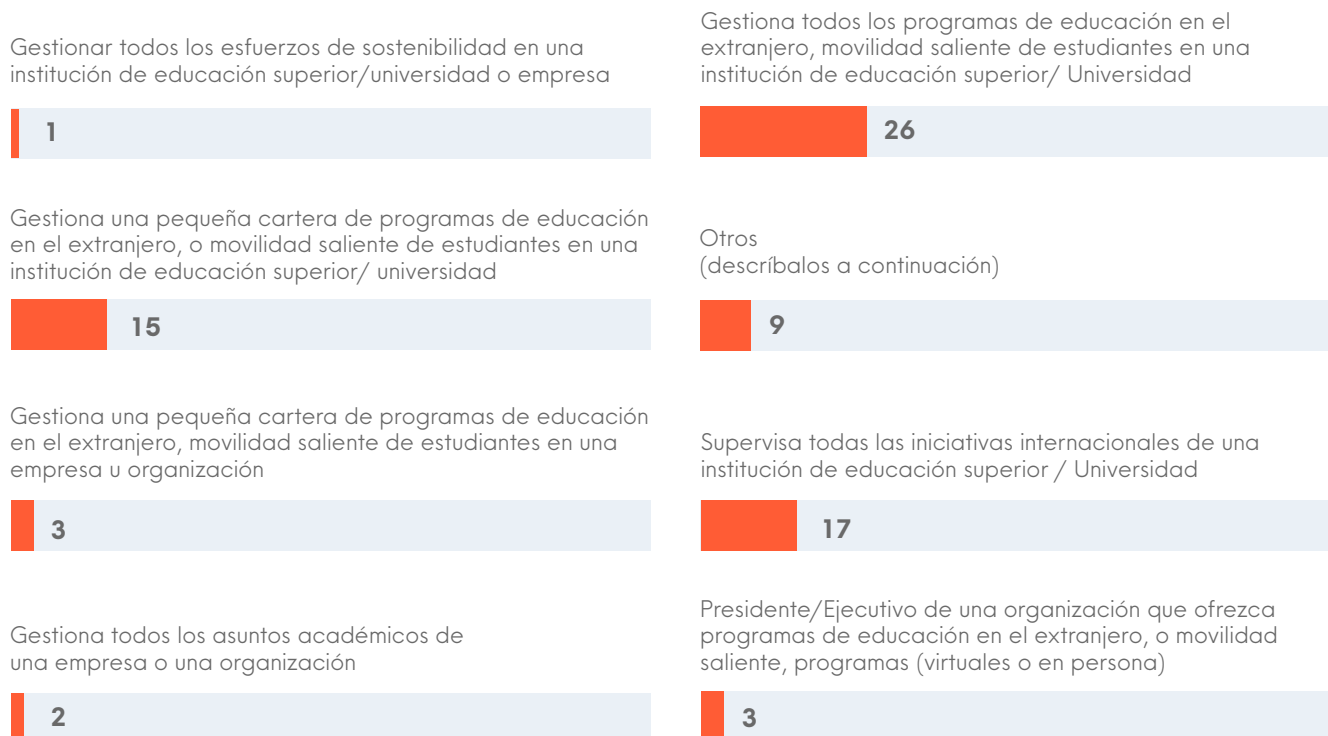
Gestionar todos los esfuerzos de sostenibilidad en una institución de educación superior/universidad o empresa

1

Gestiona una pequeña cartera de programas de educación en el extranjero, o movilidad saliente de estudiantes en una institución de educación superior/ universidad

15

Gestiona una pequeña cartera de programas de educación en el extranjero, movilidad saliente de estudiantes en una empresa u organización

3

Gestiona todos los asuntos académicos de una empresa o una organización

2

Gestiona todos los programas de educación en el extranjero, movilidad saliente de estudiantes en una institución de educación superior/ Universidad

26

Otros
(descríbalos a continuación)

9

Supervisa todas las iniciativas internacionales de una institución de educación superior / Universidad

17

Presidente/Ejecutivo de una organización que ofrezca programas de educación en el extranjero, o movilidad saliente, programas (virtuales o en persona)

3